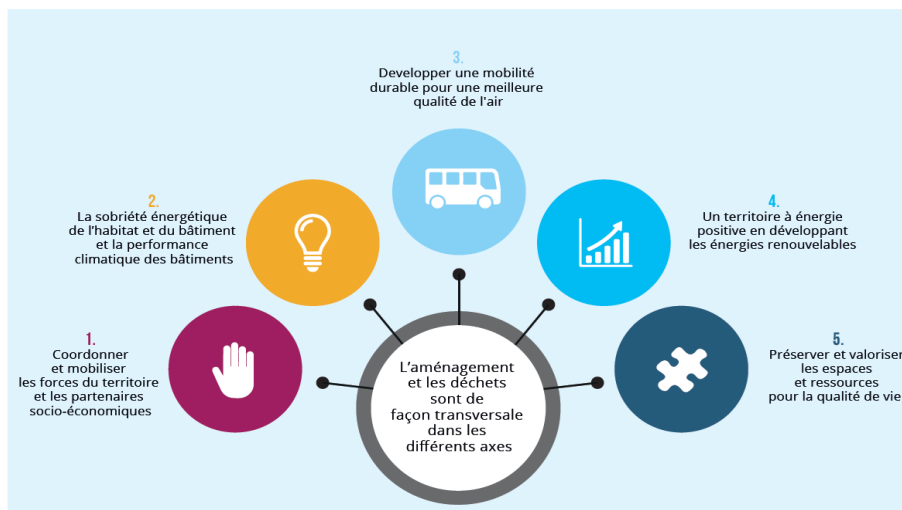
3.
Developper une mobilité durable pour une meilleure qualité de l'air

2.
La sobriété énergétique de l'habitat et du bâtiment et la performance climatique des bâtiments

4.
Un territoire à énergie positive en développant les énergies renouvelables

1.
Coordonner et mobiliser les forces du territoire et les partenaires socio-économiques

L'aménagement et les déchets sont de façon transversale dans les différents axes

5.
Préserver et valoriser les espaces et ressources pour la qualité de vie